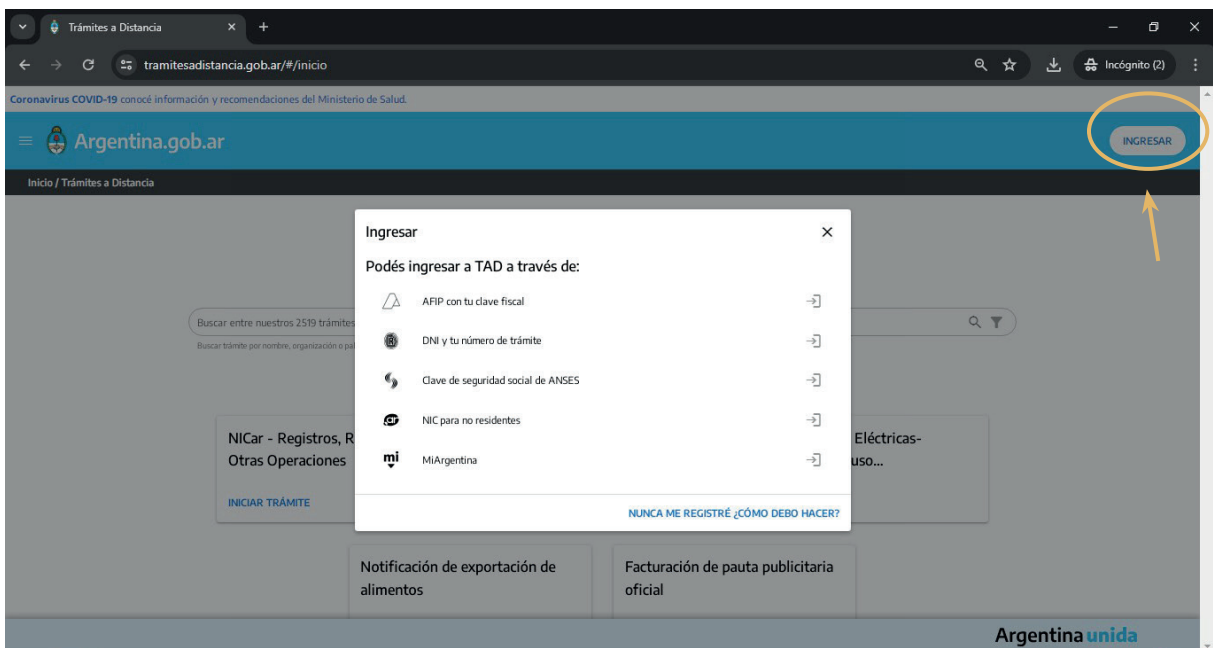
Trámites a Distancia

tramitesadistancia.gob.ar/#/inicio

Incógnito (2)

Coronavirus COVID-19 conocé información y recomendaciones del Ministerio de Salud.

Argentina.gob.ar

INGRESAR

Inicio / Trámites a Distancia

Buscar entre nuestros 2519 trámites

Buscar trámite por nombre, organización o pal

NICar - Registros, R
Otras Operaciones

INICIAR TRÁMITE

Eléctricas-
uso...

Notificación de exportación de alimentos

Facturación de pauta publicitaria oficial

Ingresar

Podés ingresar a TAD a través de:

AFIP con tu clave fiscal

DNI y tu número de trámite

Clave de seguridad social de ANSES

NIC para no residentes

MiArgentina

NUNCA ME REGISTRÉ ¿CÓMO DEBO HACER?

Argentina unida